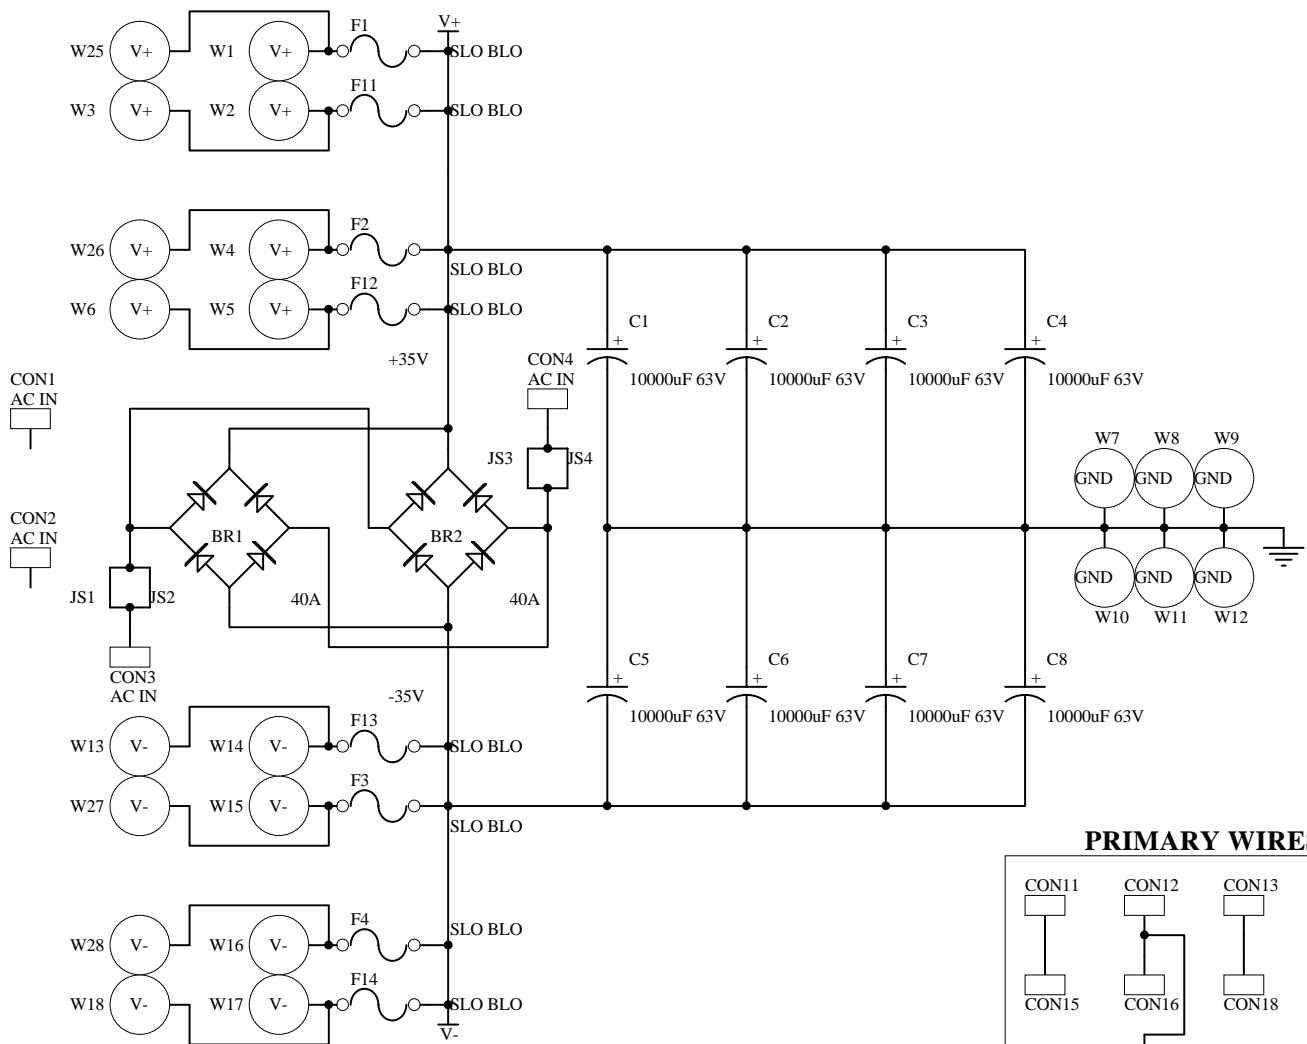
W25 V+ W1 V+ F1 V+ SLO BLO
W3 V+ W2 V+ F11 SLO BLO
W26 V+ W4 V+ F2 SLO BLO
W6 V+ W5 V+ F12 SLO BLO
+35V
CON1 AC IN
CON2 AC IN
CON4 AC IN
JS3 JS4
BR1 BR2
JS1 JS2
40A 40A
CON3 AC IN
-35V
C1 10000uF 63V
C2 10000uF 63V
C3 10000uF 63V
C4 10000uF 63V
W7 W8 W9
GND GND GND
GND GND GND
W10 W11 W12
C5 10000uF 63V
C6 10000uF 63V
C7 10000uF 63V
C8 10000uF 63V
W13 V- W14 V- F13 SLO BLO
W27 V- W15 V- F3 SLO BLO
W28 V- W16 V- F4 SLO BLO
W18 V- W17 V- F14 SLO BLO
V-
PRIMARY WIRE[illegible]
CON11 CON12 CON13
CON15 CON16 CON18